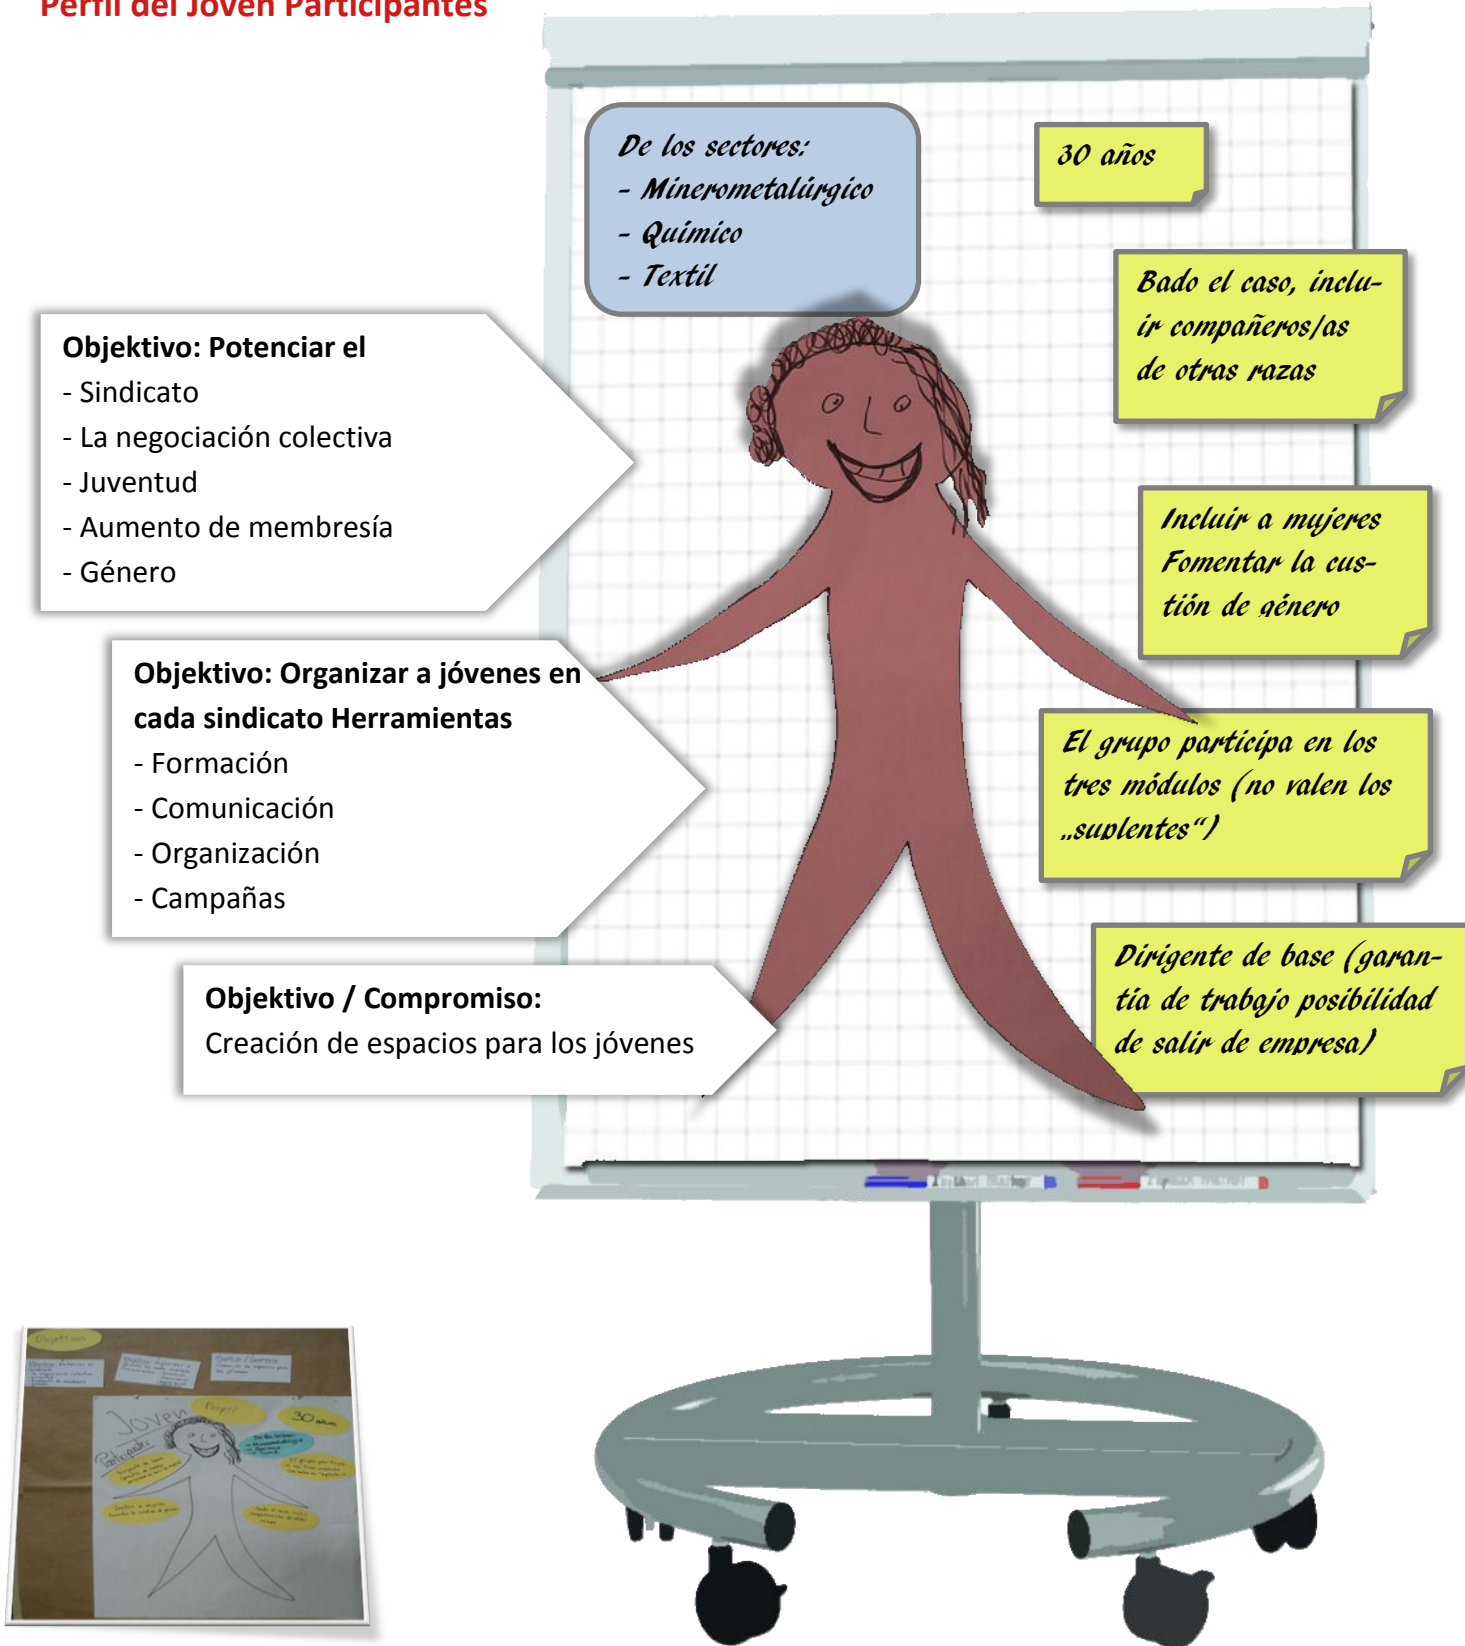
Perfil del Joven Participantes

De los sectores:
- Minerometalúrgico
- Químico
- Textil

30 años

Bado el caso, incluir compañeros/as de otras razas

Objektivo: Potenciar el
- Sindicato
- La negociación colectiva
- Juventud
- Aumento de membresía
- Género

Incluir a mujeres Fomentar la custión de género

Objektivo: Organizar a jóvenes en cada sindicato Herramientas
- Formación
- Comunicación
- Organización
- Campañas

El grupo participa en los tres módulos (no valen los „suplentes")

Objektivo / Compromiso:
Creación de espacios para los jóvenes

Dirigente de base (garantía de trabajo posibilidad de salir de empresa)